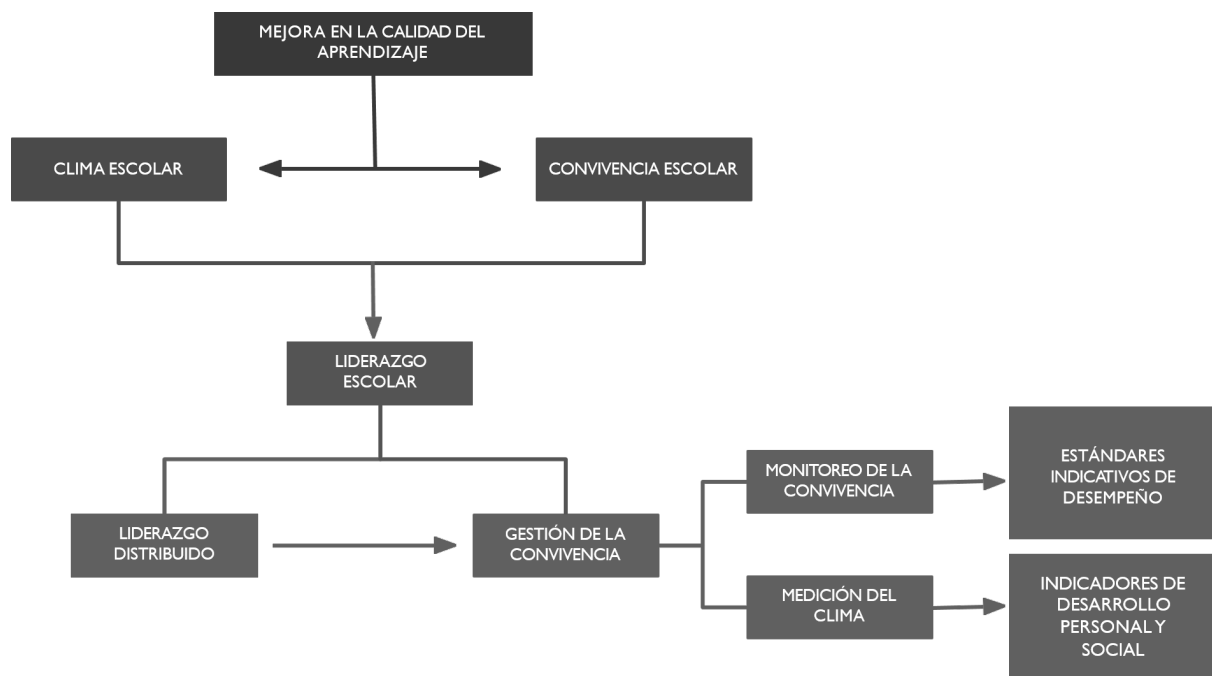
MEJORA EN LA CALIDAD DEL APRENDIZAJE

CLIMA ESCOLAR

CONVIVENCIA ESCOLAR

LIDERAZGO ESCOLAR

LIDERAZGO DISTRIBUIDO

GESTIÓN DE LA CONVIVENCIA

MONITOREO DE LA CONVIVENCIA

MEDICIÓN DEL CLIMA

ESTÁNDARES INDICATIVOS DE DESEMPEÑO

INDICADORES DE DESARROLLO PERSONAL Y SOCIAL